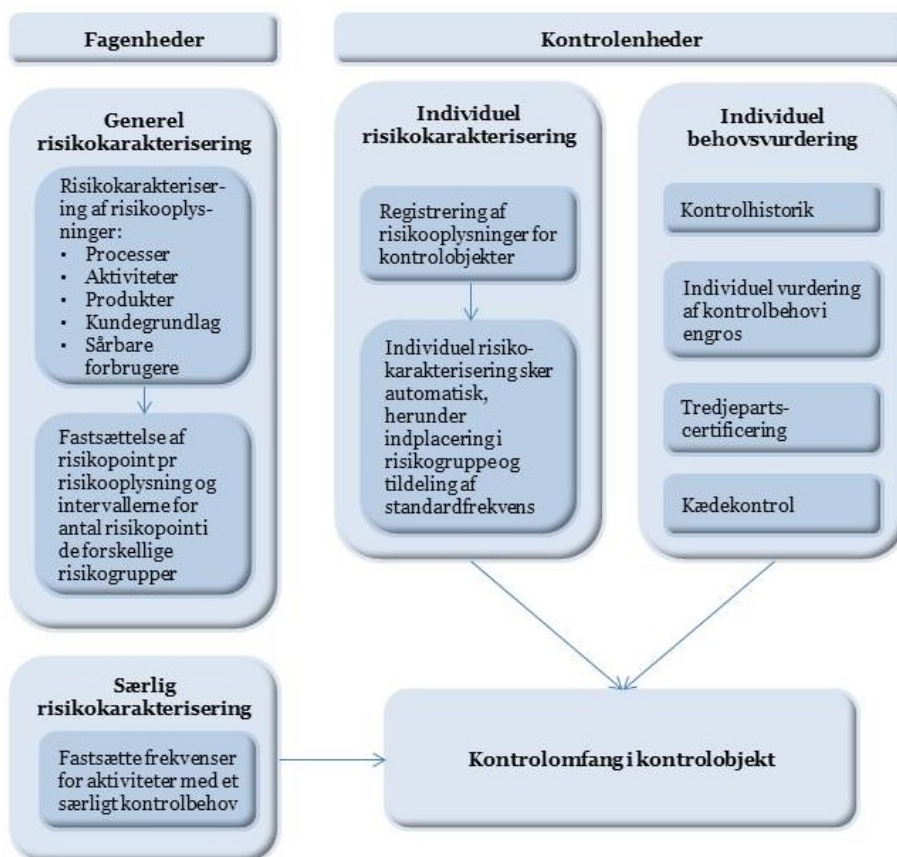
Fagenheder

Kontrolenheder

Generel risikokarakterisering

Risikokarakterisering af risikooplysninger:
- Processer
- Aktiviteter
- Produkter
- Kundegrundlag
- Sårbare forbrugere

Fastsættelse af risikopoint pr risikooplysning og intervallerne for antal risikopoint i de forskellige risikogrupper

Individuel risikokarakterisering

Registrering af risikooplysninger for kontrolobjekter

Individuel risikokarakterisering sker automatisk, herunder indplacering i risikogruppe og tildeling af standardfrekvens

Individuel behovsvurdering

Kontrolhistorik

Individuel vurdering af kontrolbehov i engros

Tredjepartscertificering

Kædekontrol

Særlig risikokarakterisering

Fastsætte frekvenser for aktiviteter med et særligt kontrolbehov

Kontrolomfang i kontrolobjekt